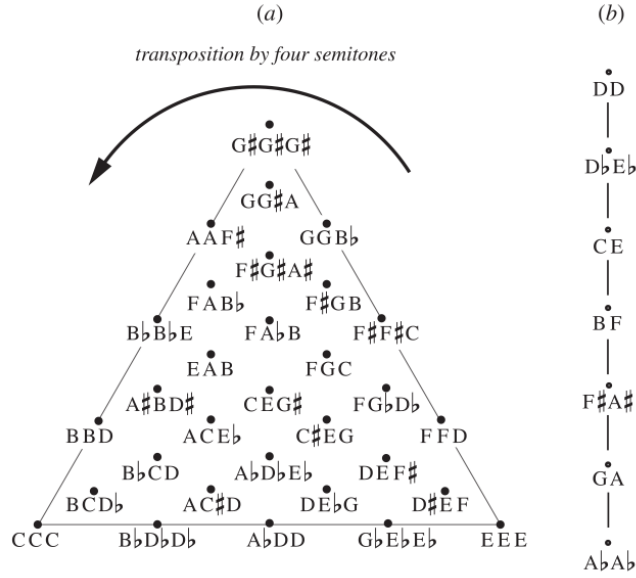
(a)

transposition by four semitones

G♯G♯G♯

GG♯A

AAF♯ GGB♭

F♯G♯A♯

FAB♭ F♯GB

B♭B♭E FA♭B F♯F♯C

EAB FGC

A♯BD♯ CEG♯ FG♭D♭

BBD ACE♭ C♯EG FFD

B♭CD A♭D♭E♭ DEF♯

BCD♭ AC♯D DE♭G D♯EF

CCC B♭D♭D♭ A♭DD G♭E♭E♭ EEE

(b)

DD

D♭E♭

CE

BF

F♯A♯

GA

A♭A♭